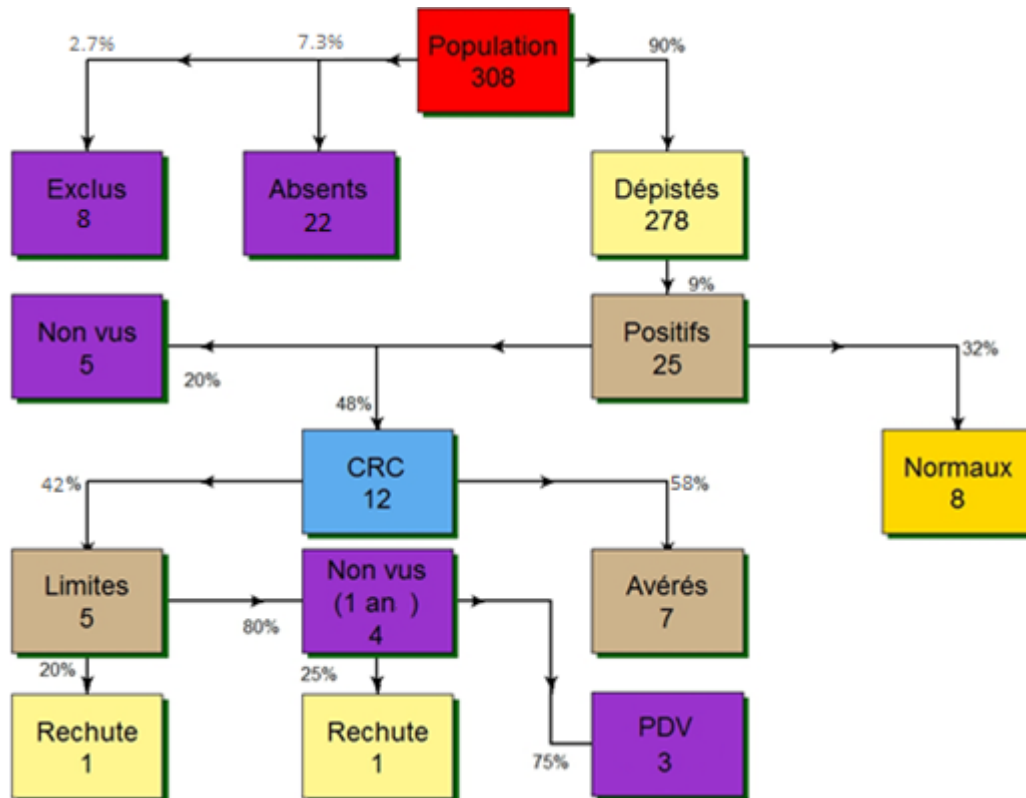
Population
308

2.7%

7.3%

90%

Exclus
8

Absents
22

Dépistés
278

9%

Non vus
5

20%

Positifs
25

32%

48%

CRC
12

Normaux
8

42%

58%

Limites
5

80%

Non vus
(1 an )
4

Avérés
7

20%

25%

Rechute
1

Rechute
1

75%

PDV
3